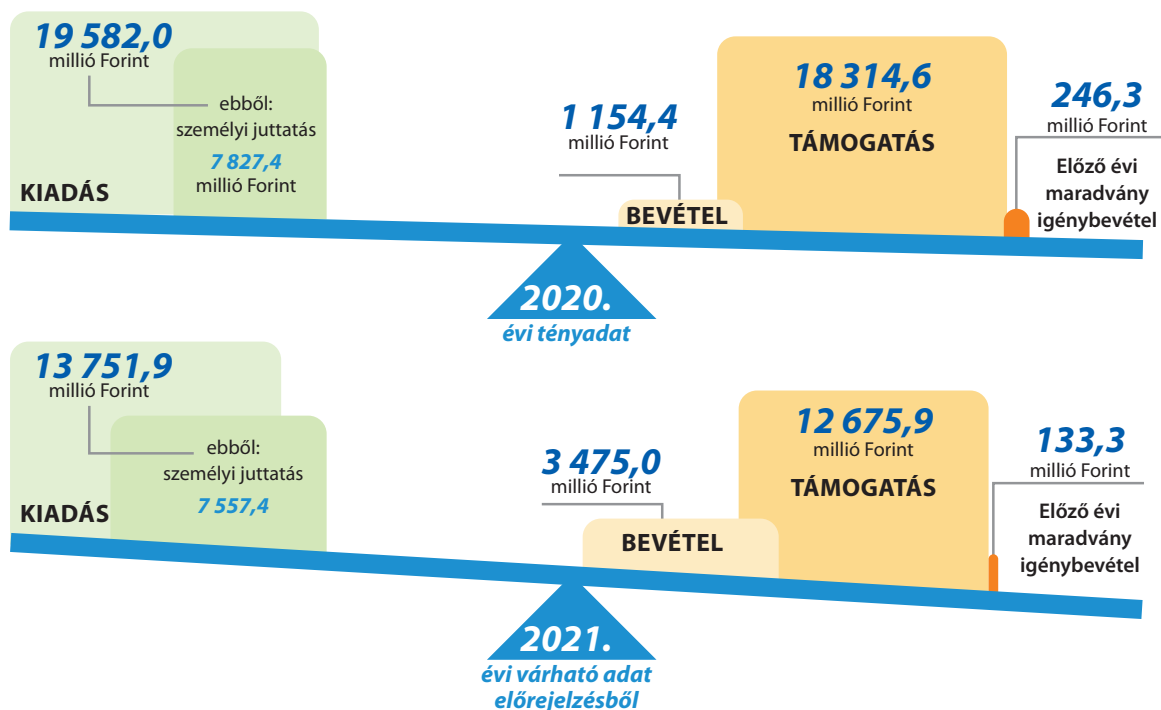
19 582,0
millió Forint

ebből:
személyi juttatás
7 827,4
millió Forint

KIADÁS

1 154,4
millió Forint

BEVÉTEL

18 314,6
millió Forint
TÁMOGATÁS

246,3
millió Forint
Előző évi maradvány igénybevétel

2020.
évi tényadat

13 751,9
millió Forint

ebből:
személyi juttatás
7 557,4

KIADÁS

3 475,0
millió Forint

BEVÉTEL

12 675,9
millió Forint
TÁMOGATÁS

133,3
millió Forint
Előző évi maradvány igénybevétel

2021.
évi várható adat előrejelzésből